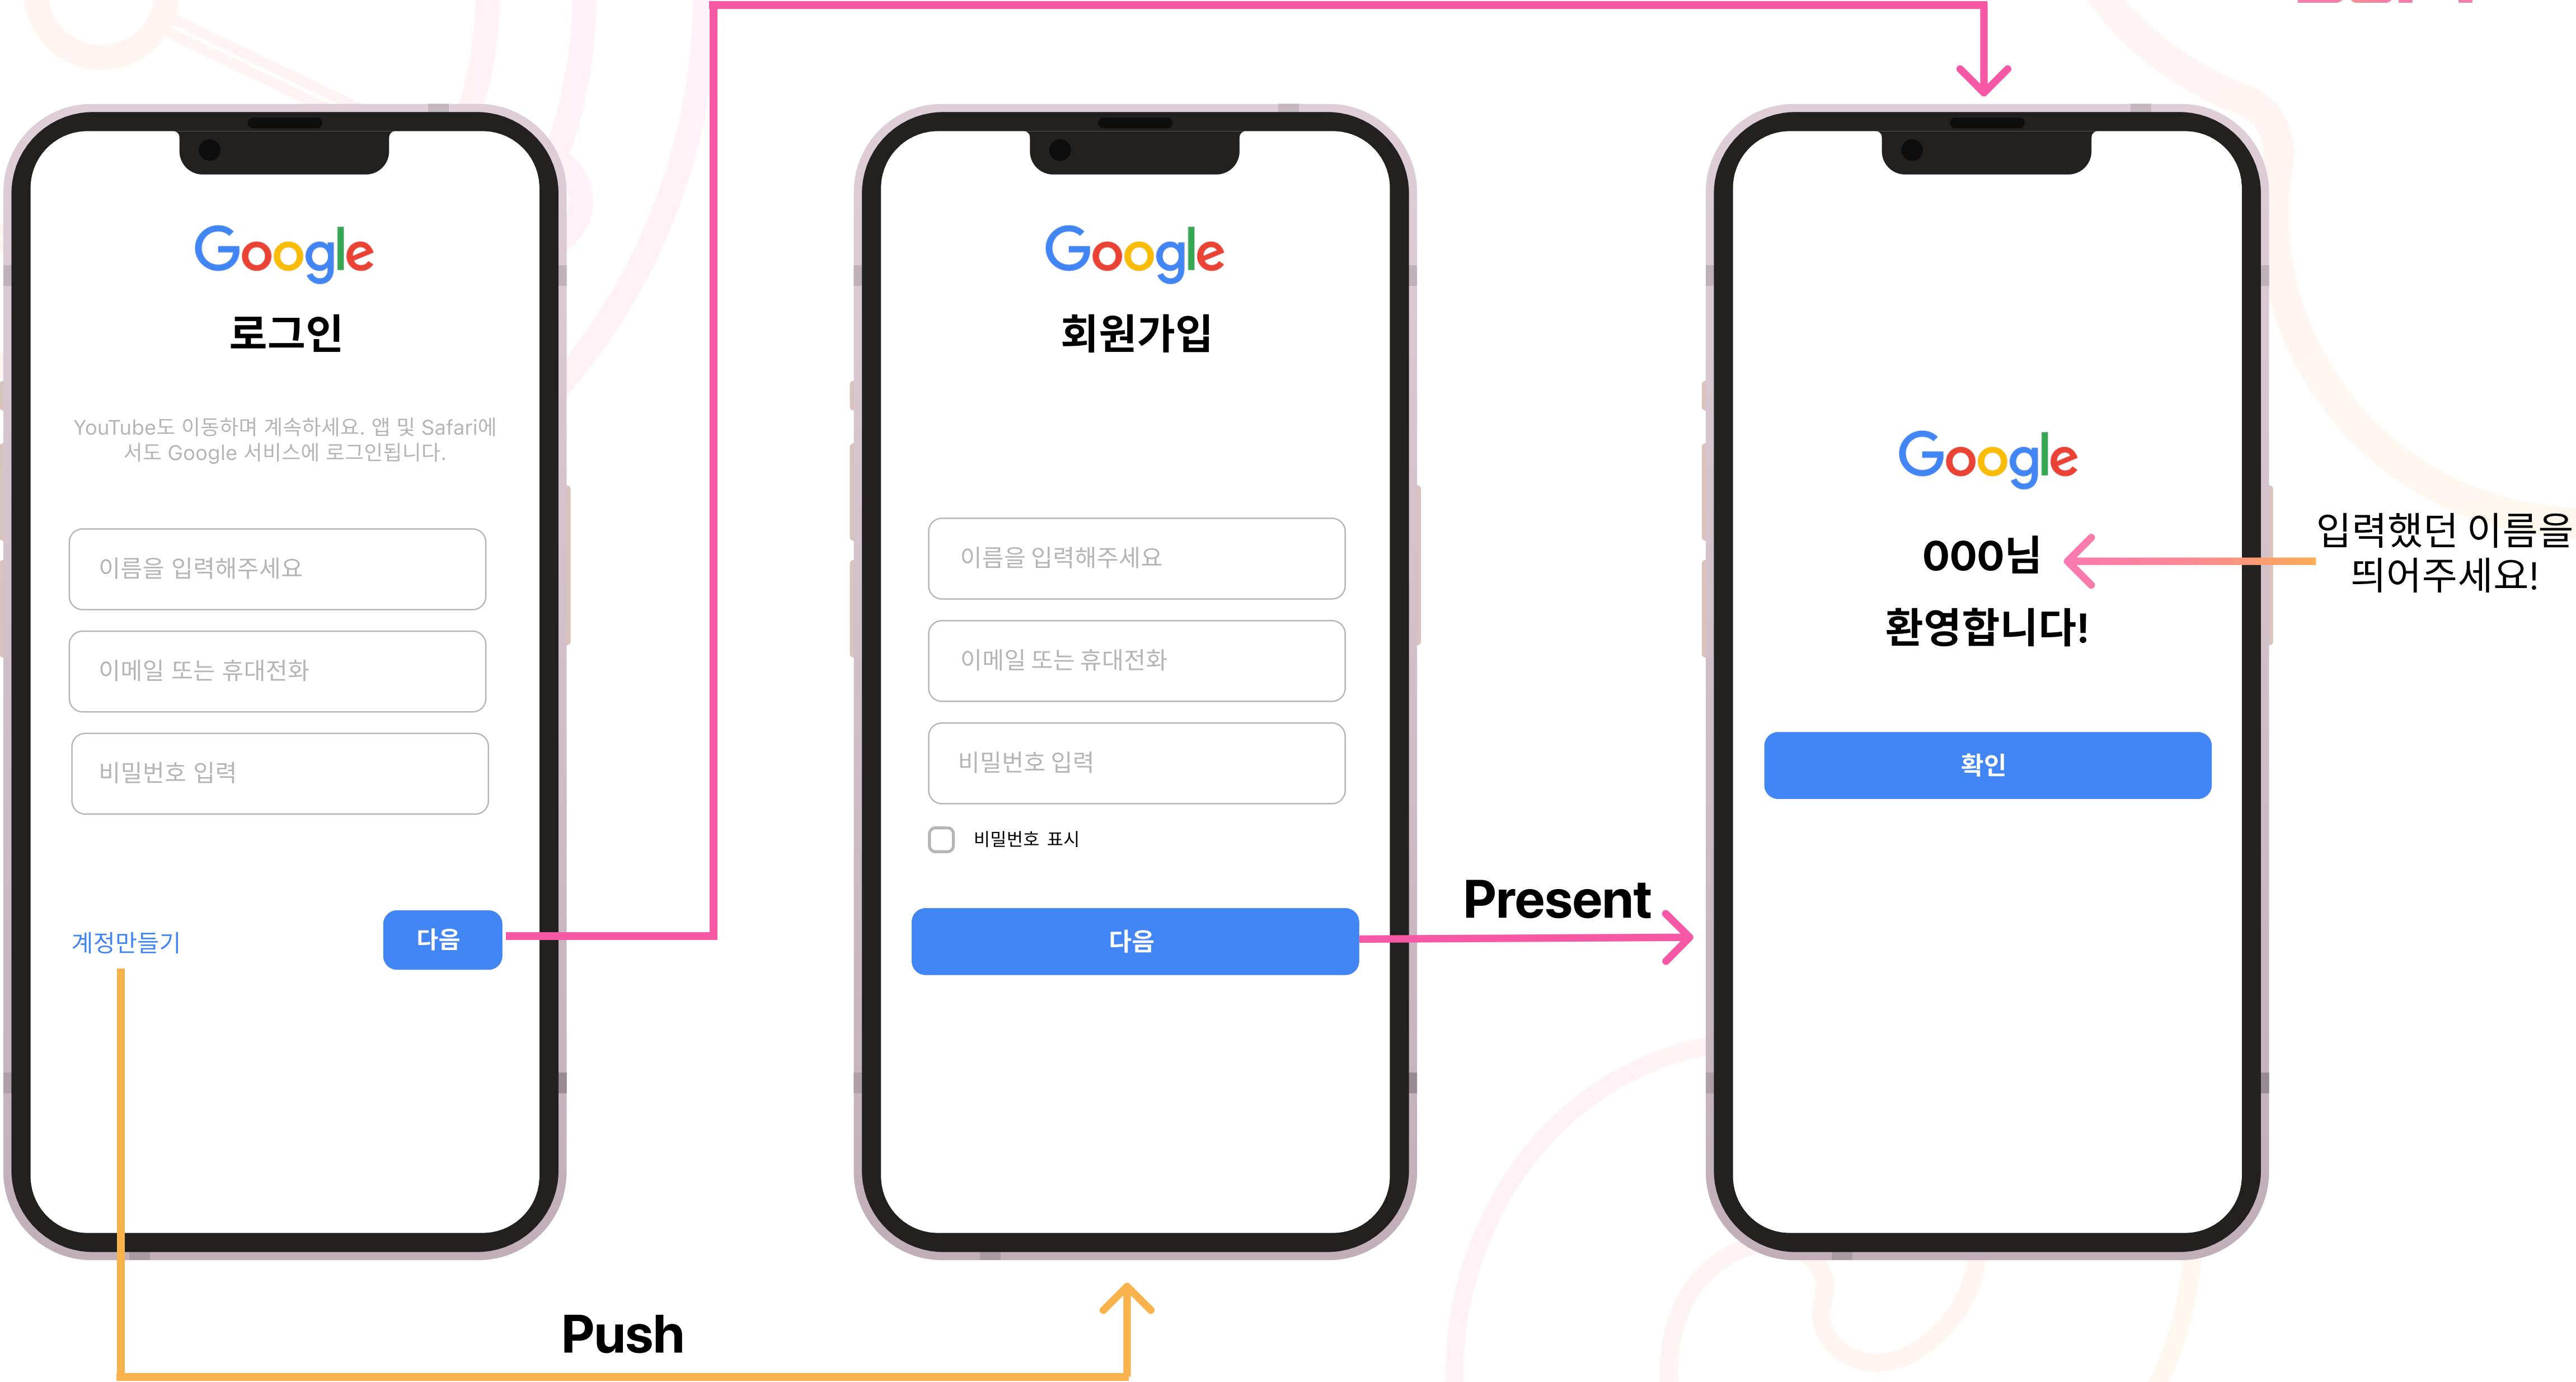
Google

로그인

YouTube도 이동하며 계속하세요. 앱 및 Safari에서도 Google 서비스에 로그인됩니다.

이름을 입력해주세요

이메일 또는 휴대전화

비밀번호 입력

계정만들기

다음

Google

회원가입

이름을 입력해주세요

이메일 또는 휴대전화

비밀번호 입력

비밀번호 표시

다음

Present

Google

000님

환영합니다!

확인

입력했던 이름을 띄어주세요!

Push